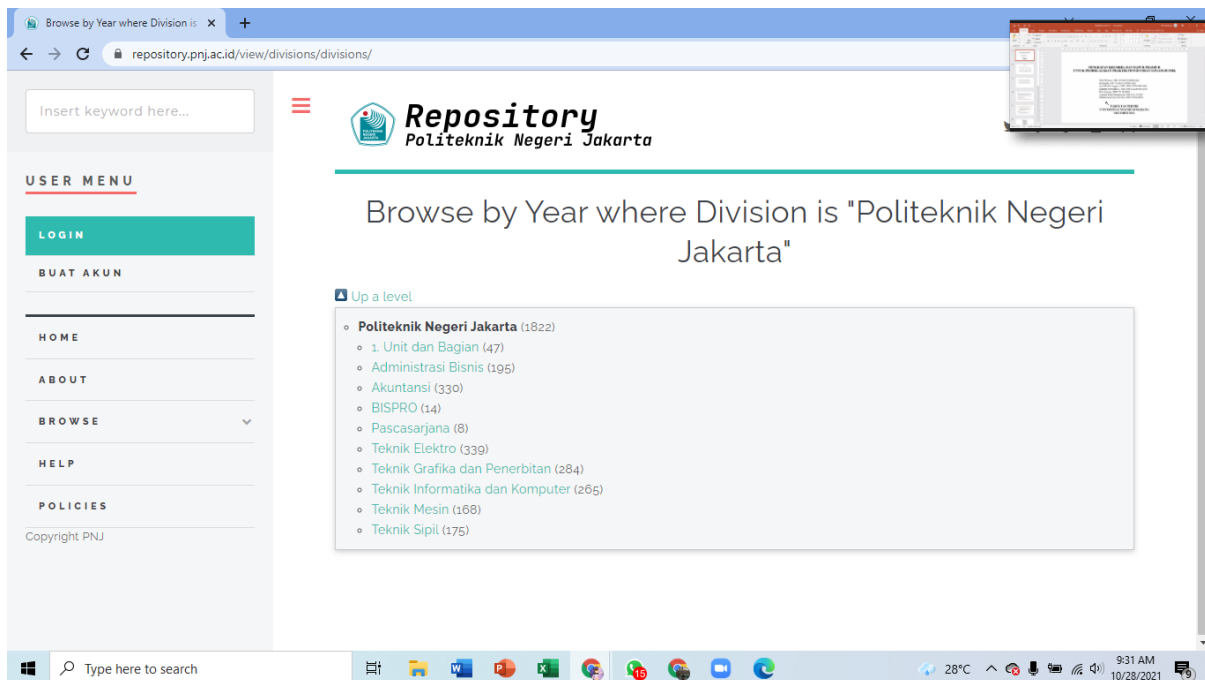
Browse by Year where Division is ×

repository.pnj.ac.id/view/divisions/divisions/

Insert keyword here...

USER MENU

LOGIN

BUAT AKUN

HOME

ABOUT

BROWSE

HELP

POLICIES

Copyright PNJ

Repository
Politeknik Negeri Jakarta

Browse by Year where Division is "Politeknik Negeri Jakarta"

Up a level

- Politeknik Negeri Jakarta (1822)
  - 1. Unit dan Bagian (47)
  - Administrasi Bisnis (195)
  - Akuntansi (330)
  - BISPRO (14)
  - Pascasarjana (8)
  - Teknik Elektro (339)
  - Teknik Grafika dan Penerbitan (284)
  - Teknik Informatika dan Komputer (265)
  - Teknik Mesin (168)
  - Teknik Sipil (175)

Type here to search

15

28°C

9:31 AM
10/28/2021

9